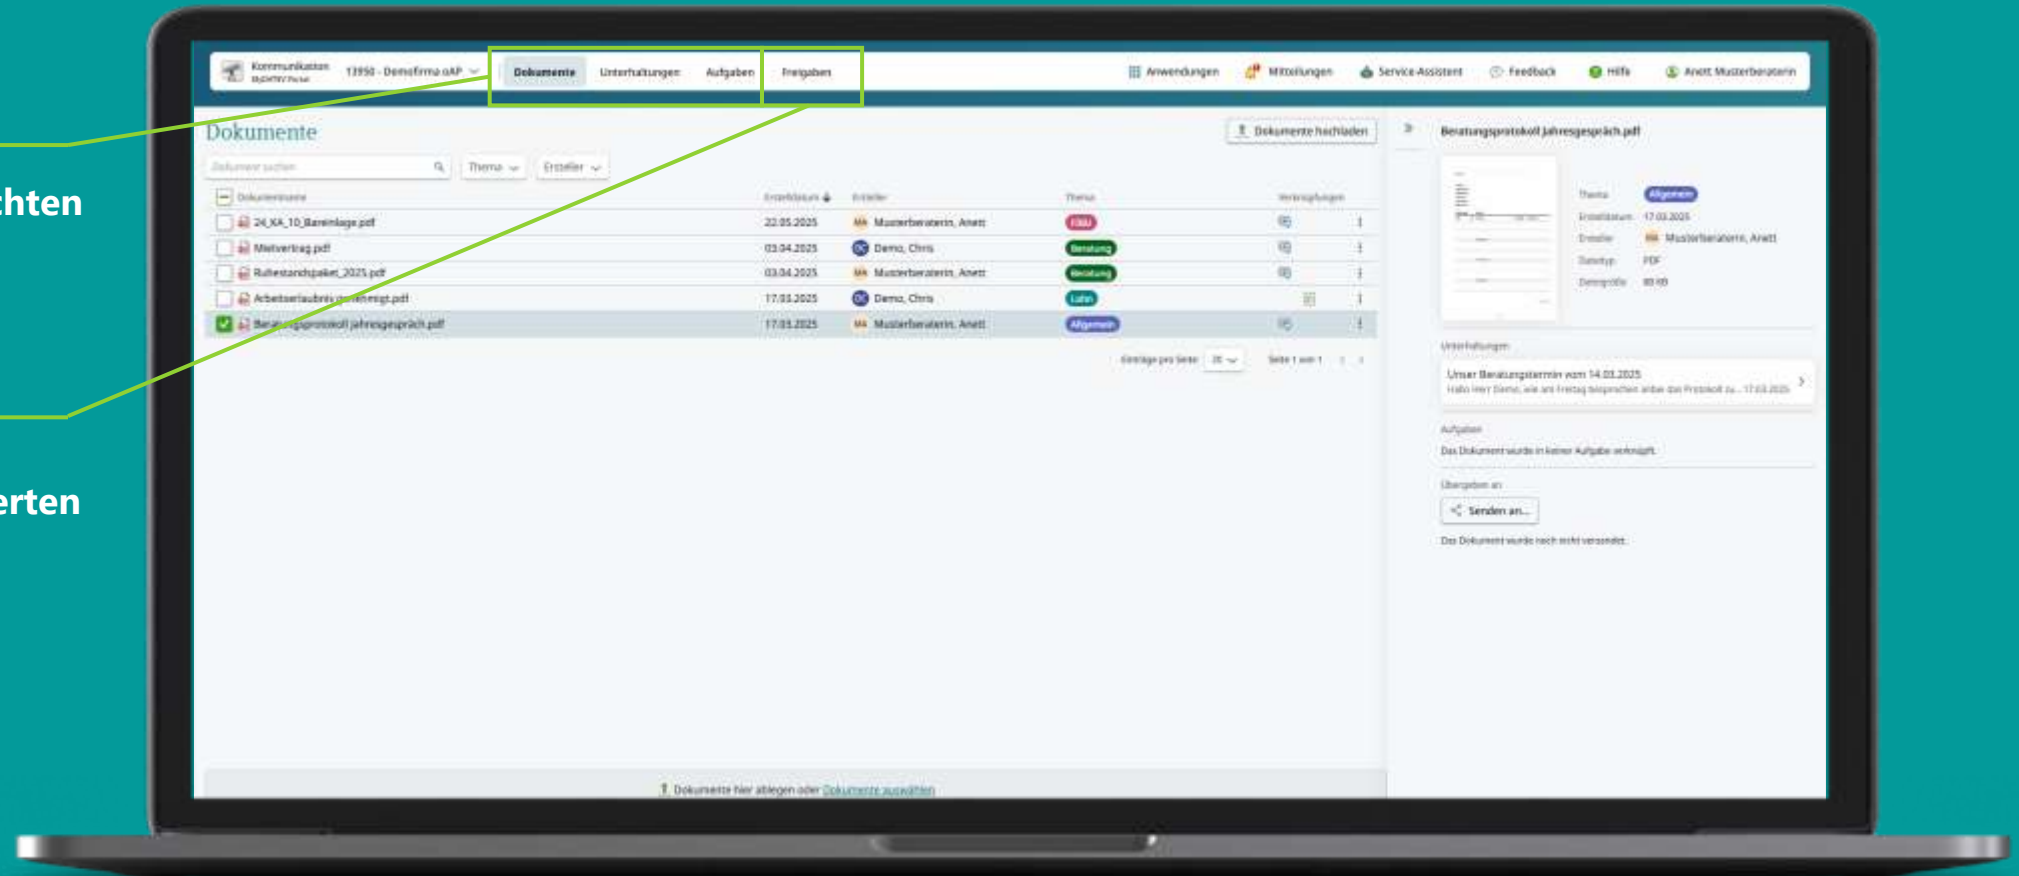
chten

erten

Kommunikation
MyDATEV Portal
13950 - Demofirma oAP
Dokumente
Unterhaltungen
Aufgaben
Freigaben
Anwendungen
Mitteilungen
Service-Assistent
Feedback
Hilfe
Anett Musterberaterin

Dokumente
Dokumente hochladen
Dokument suchen
Thema
Ersteller

| Dokumentname | Erstelldatum | Ersteller | Thema | Verknüpfungen |
|---|---|---|---|---|
| 24_KA_10_Bareinlage.pdf | 22.05.2025 | Musterberaterin, Anett | FiBU | |
| Mietvertrag.pdf | 03.04.2025 | Demo, Chris | Beratung | |
| Ruhestandspaket_2025.pdf | 03.04.2025 | Musterberaterin, Anett | Beratung | |
| Arbeitserlaubnis_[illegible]migt.pdf | 17.03.2025 | Demo, Chris | Lohn | |
| Beratungsprotokoll Jahresgespräch.pdf | 17.03.2025 | Musterberaterin, Anett | Allgemein | |

Einträge pro Seite 20
Seite 1 von 1

Dokumente hier ablegen oder Dokumente auswählen

Beratungsprotokoll Jahresgespräch.pdf
Thema Allgemein
Erstelldatum 17.03.2025
Ersteller Musterberaterin, Anett
Dateityp PDF
Dateigröße 80 KB

Unterhaltungen
Unser Beratungstermin vom 14.03.2025
Hallo Herr Demo, wie am Freitag besprochen anbei das Protokoll zu ... 17.03.2025

Aufgaben
Das Dokument wurde in keiner Aufgabe verknüpft.

Übergeben an
Senden an...
Das Dokument wurde noch nicht versendet.